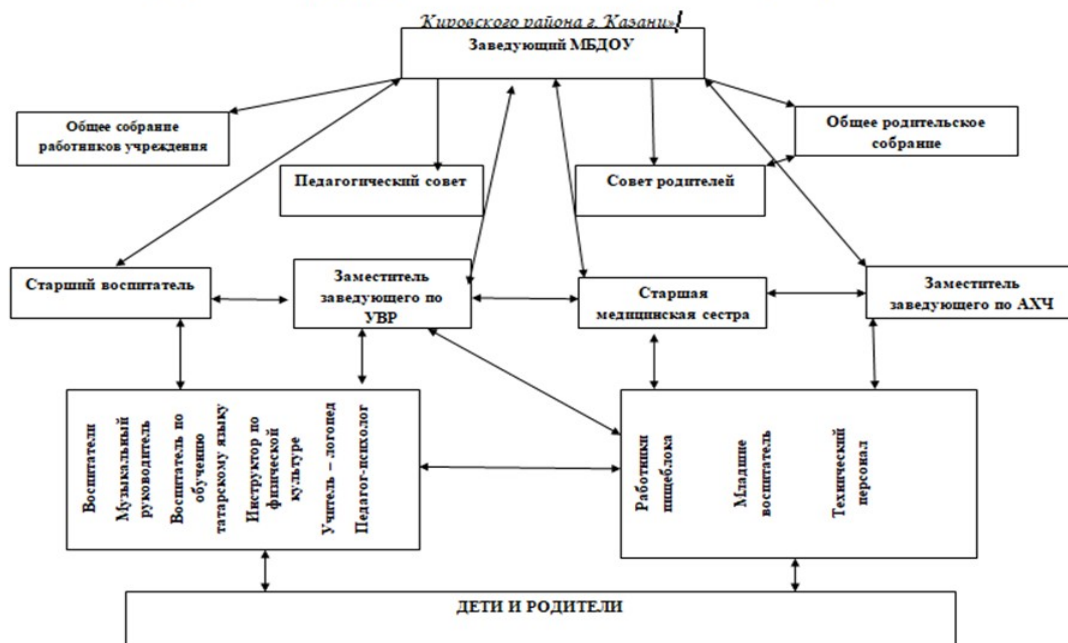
Кировского района г. Казани»

Заведующий МБДОУ

Общее собрание работников учреждения

Педагогический совет

Совет родителей

Общее родительское собрание

Старший воспитатель

Заместитель заведующего по УВР

Старшая медицинская сестра

Заместитель заведующего по АХЧ

Воспитатели

Музыкальный руководитель

Воспитатель по обучению татарскому языку

Инструктор по физической культуре

Учитель – логопед

Педагог-психолог

Работники пищеблока

Младшие воспитатель

Технический персонал

ДЕТИ И РОДИТЕЛИ